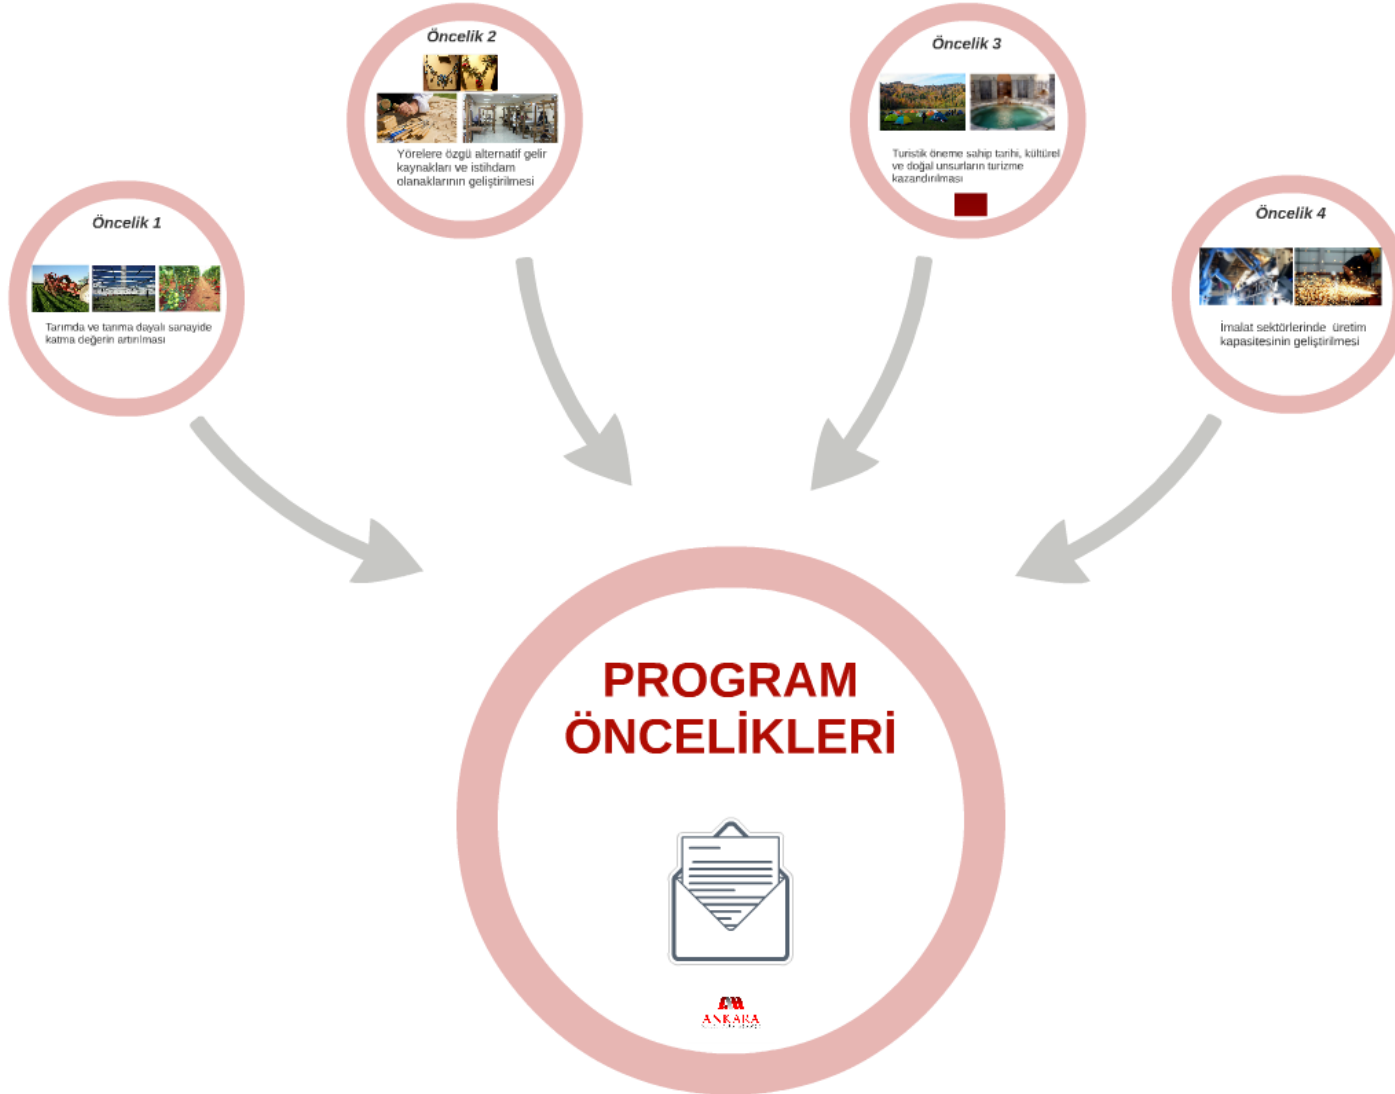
Öncelik 2

Yörelere özgü alternatif gelir kaynakları ve istihdam olanaklarının geliştirilmesi

Öncelik 3

Turistik öneme sahip tarihi, kültürel ve doğal unsurların turizme kazandırılması

Öncelik 1

Tarımda ve tarıma dayalı sanayide katma değerin artırılması

Öncelik 4

İmalat sektörlerinde üretim kapasitesinin geliştirilmesi

PROGRAM ÖNCELİKLERİ

ANKARA